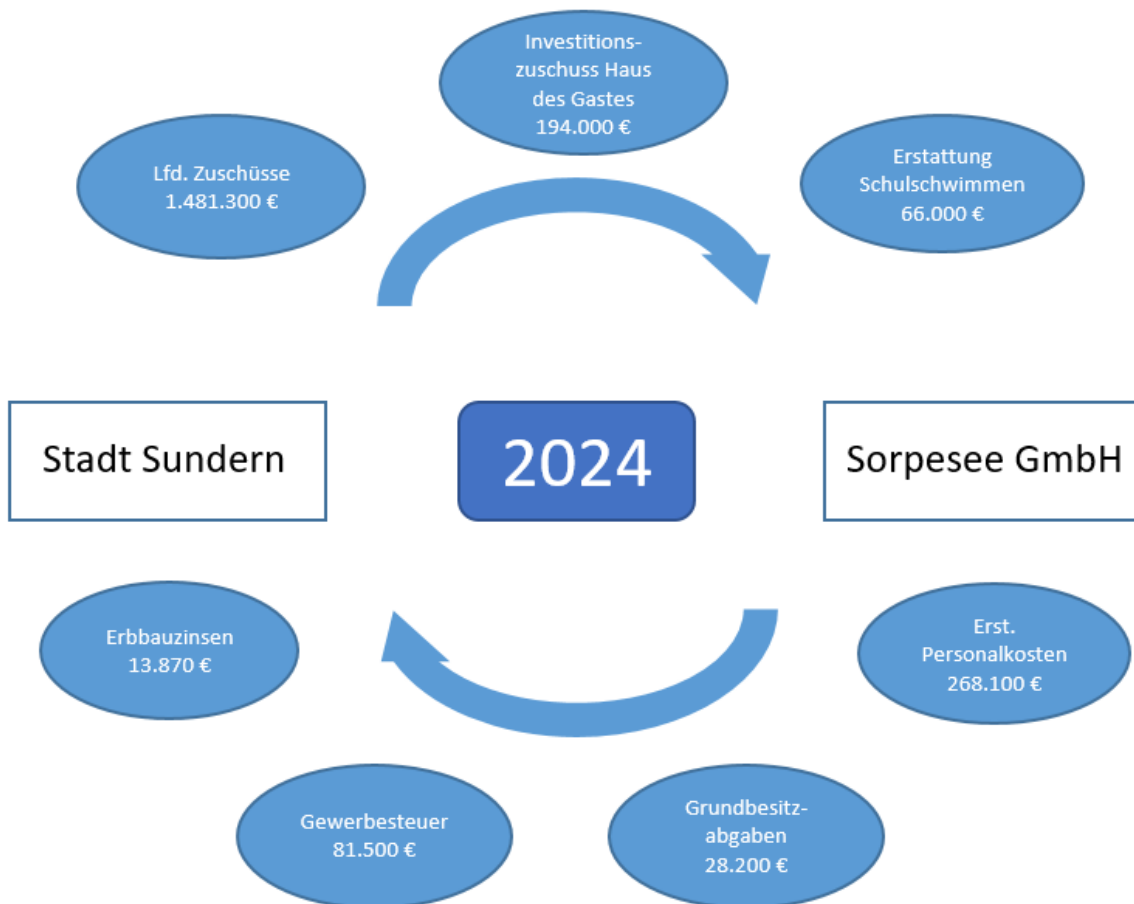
Investitionszuschuss Haus des Gastes
194.000 €

Lfd. Zuschüsse
1.481.300 €

Erstattung Schulschwimmen
66.000 €

Stadt Sundern

2024

Sorpesee GmbH

Erbbauzinsen
13.870 €

Erst. Personalkosten
268.100 €

Gewerbesteuer
81.500 €

Grundbesitzabgaben
28.200 €